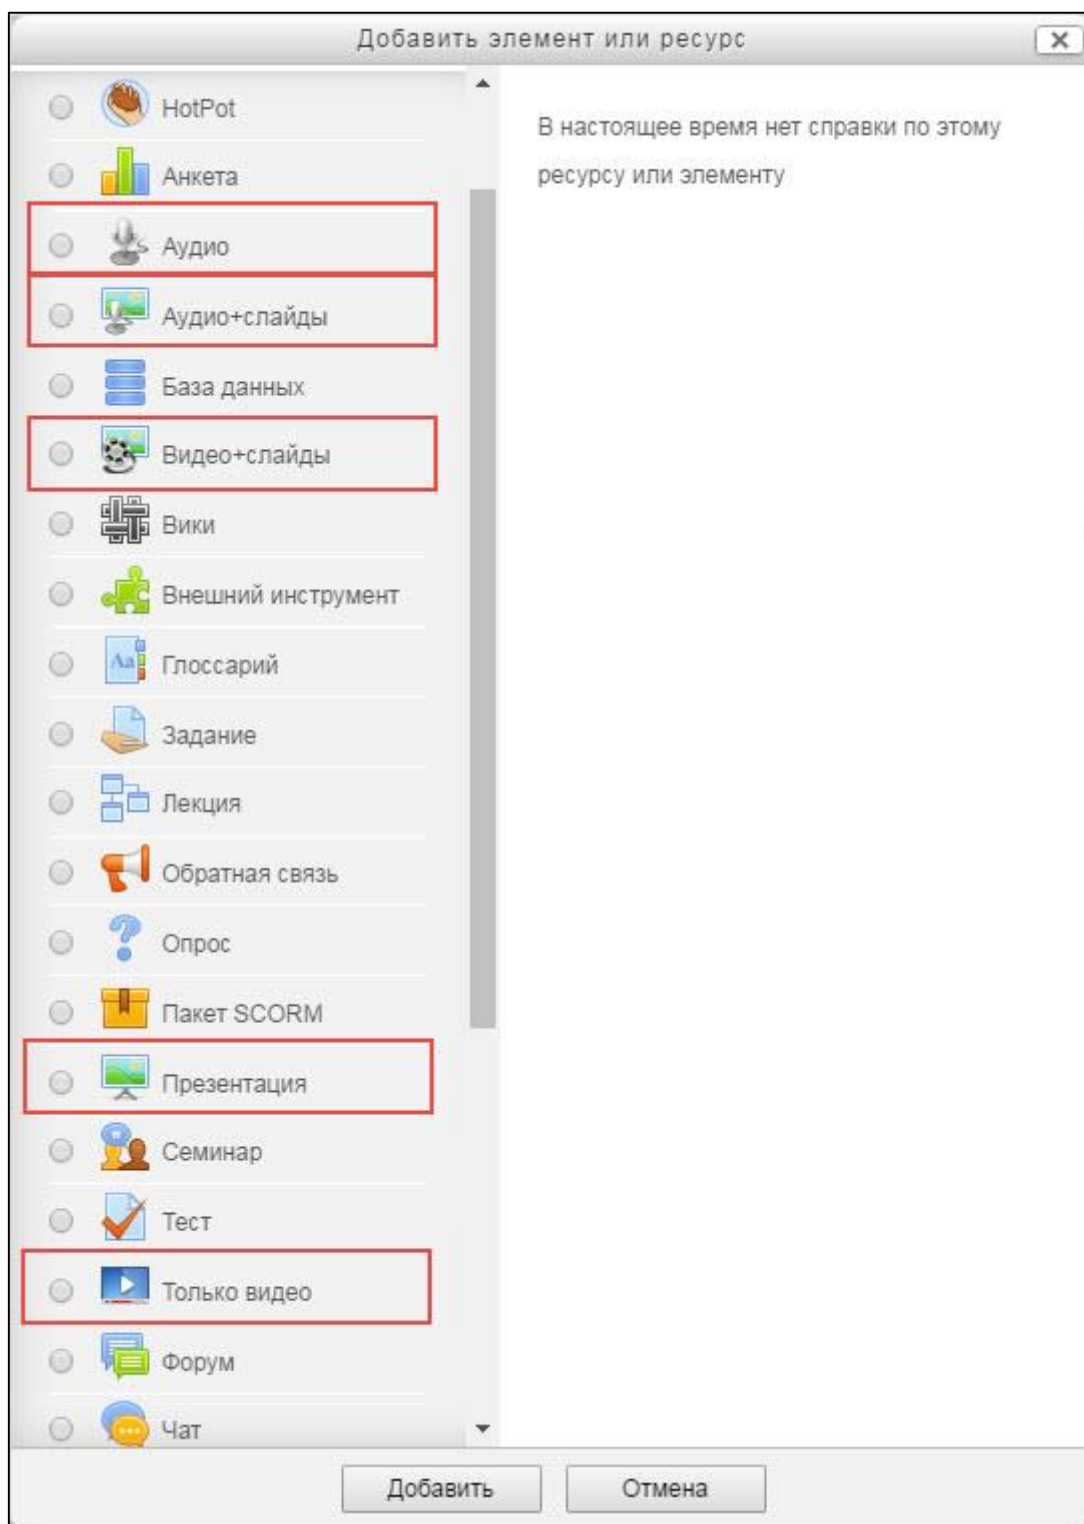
Добавить элемент или ресурс

HotPot
Анкета
Аудио
Аудио+слайды
База данных
Видео+слайды
Вики
Внешний инструмент
Глоссарий
Задание
Лекция
Обратная связь
Опрос
Пакет SCORM
Презентация
Семинар
Тест
Только видео
Форум
Чат

В настоящее время нет справки по этому ресурсу или элементу

Добавить
Отмена